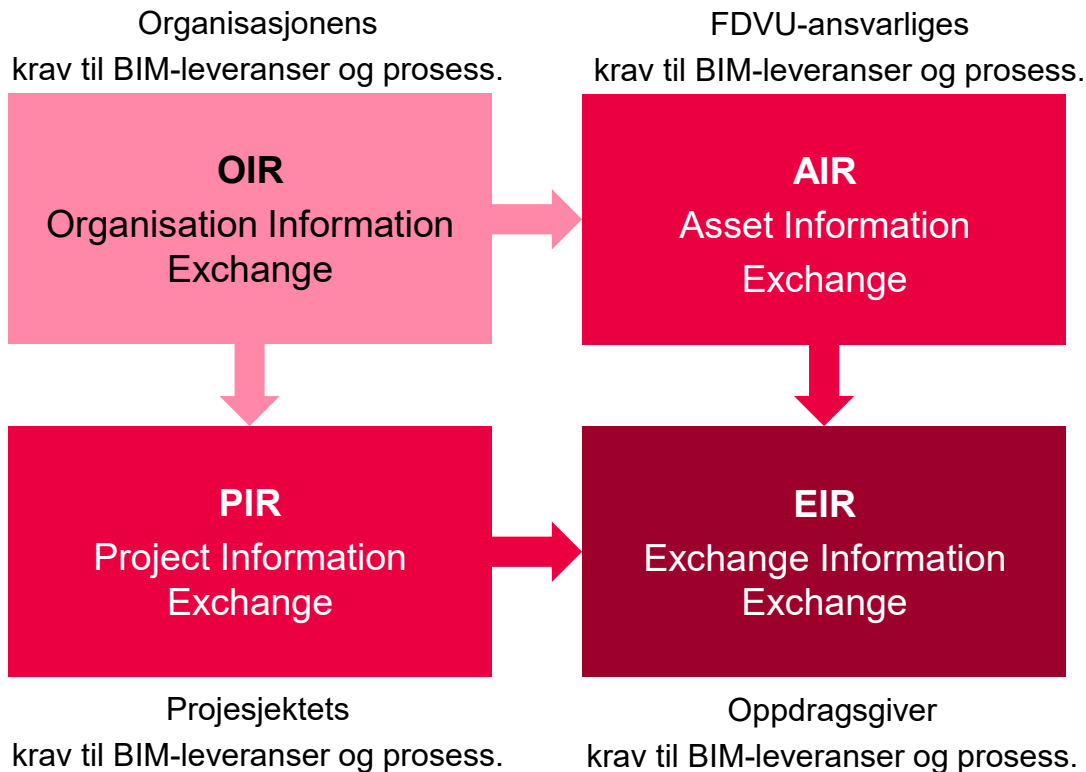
Organisasjonens krav til BIM-leveranser og prosess.

FDVU-ansvarliges krav til BIM-leveranser og prosess.

OIR
Organisation Information Exchange

AIR
Asset Information Exchange

PIR
Project Information Exchange

EIR
Exchange Information Exchange

Projesjektets krav til BIM-leveranser og prosess.

Oppdragsgiver krav til BIM-leveranser og prosess.